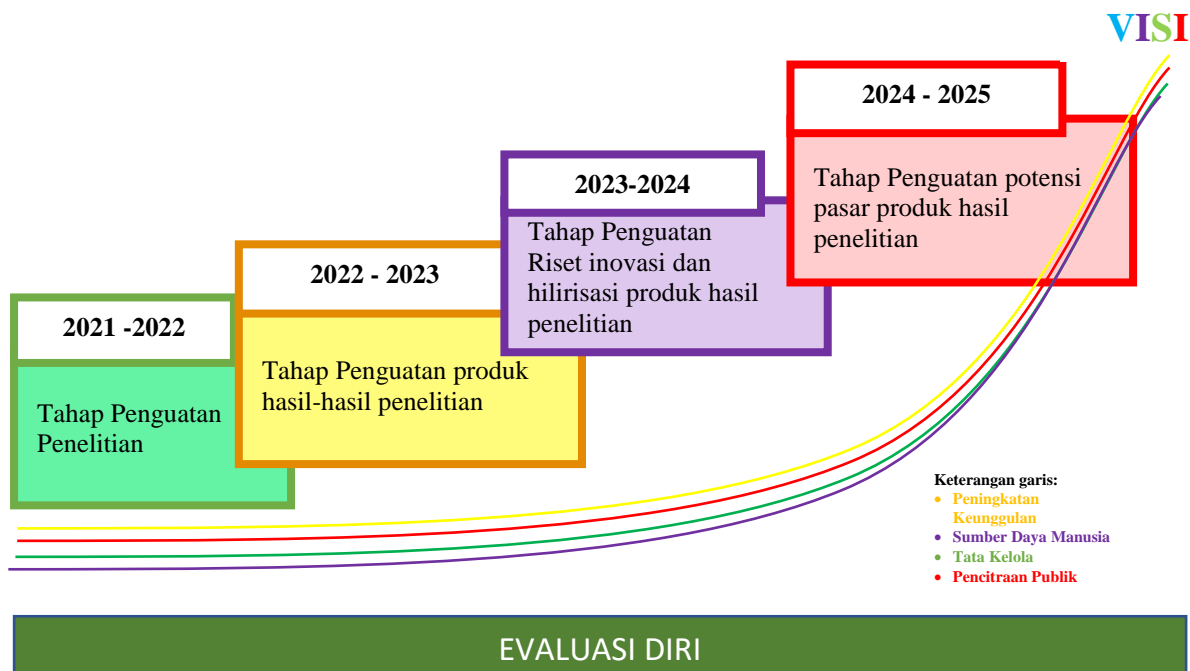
VISI

2024 - 2025

Tahap Penguatan potensi pasar produk hasil penelitian

2023-2024

Tahap Penguatan Riset inovasi dan hilirisasi produk hasil penelitian

2022 - 2023

Tahap Penguatan produk hasil-hasil penelitian

2021 -2022

Tahap Penguatan Penelitian

Keterangan garis:
- Peningkatan Keunggulan
- Sumber Daya Manusia
- Tata Kelola
- Pencitraan Publik

EVALUASI DIRI